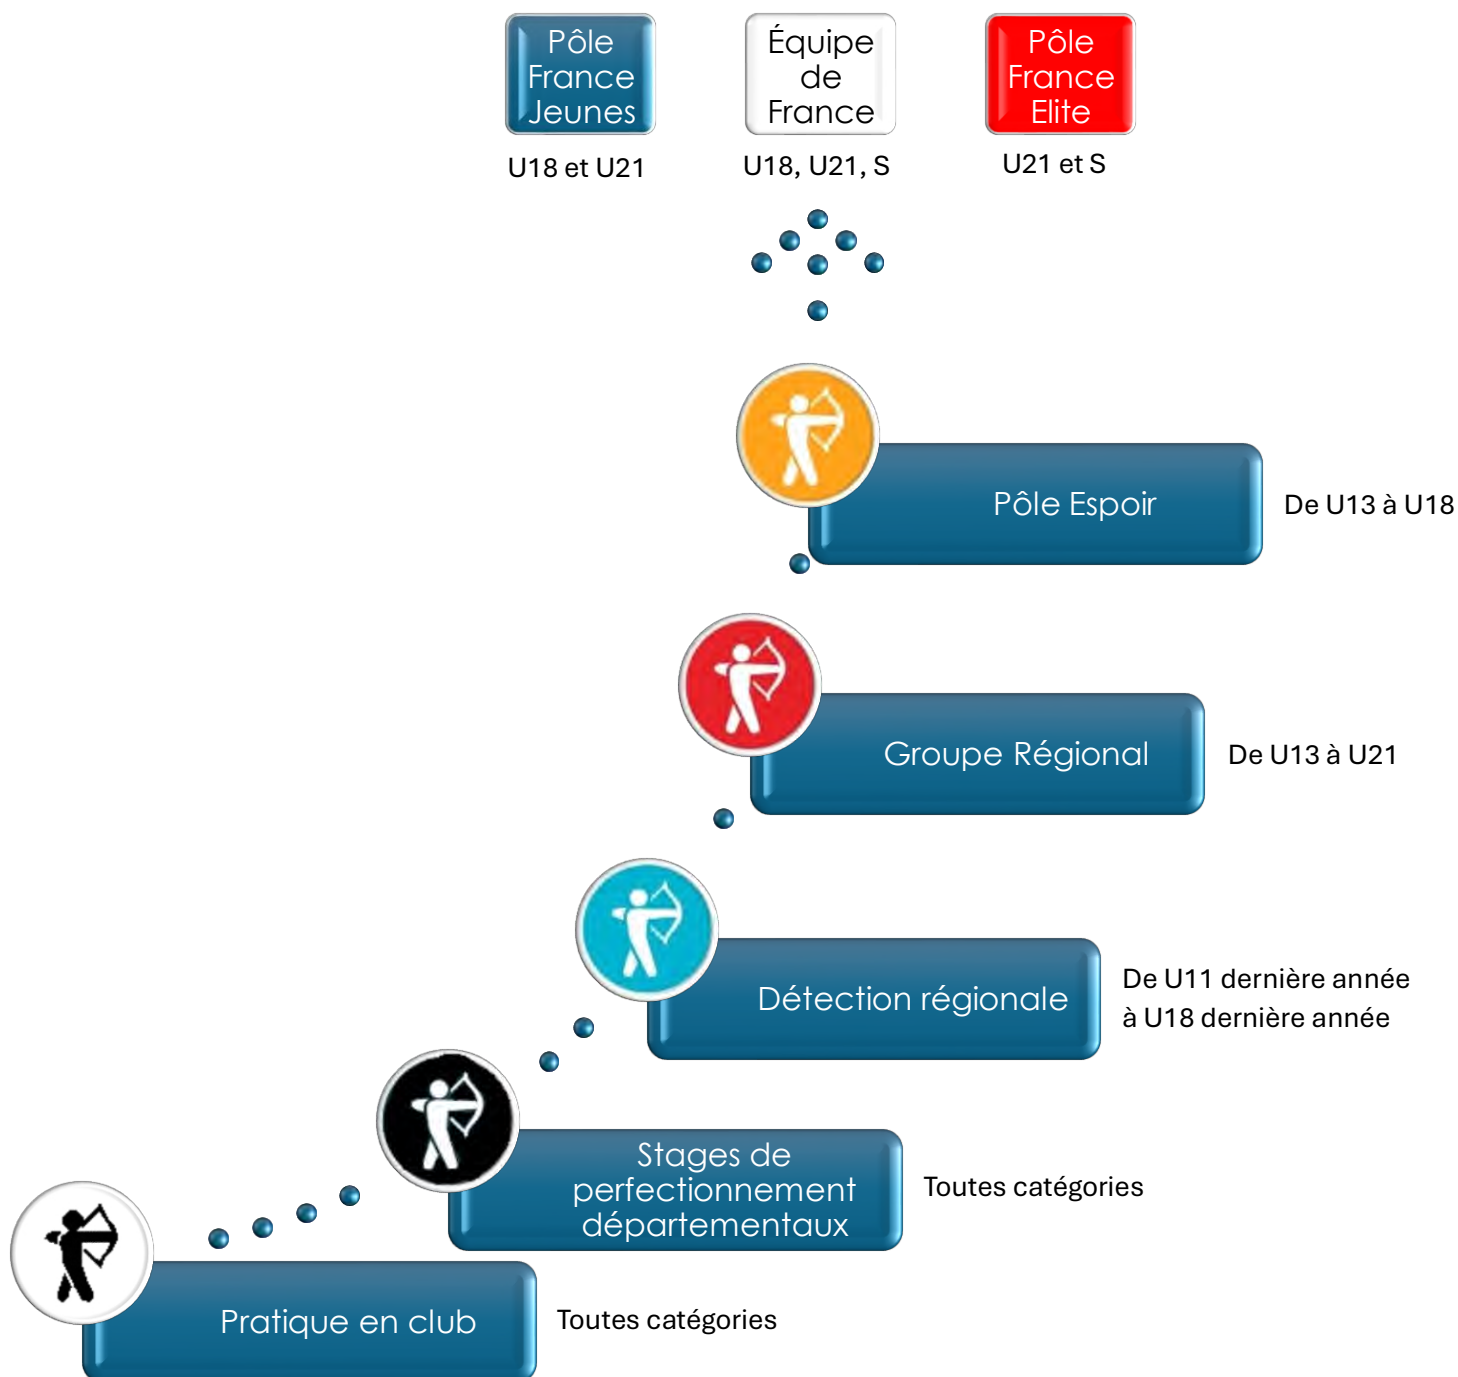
Pôle France Jeunes

U18 et U21

Équipe de France

U18, U21, S

Pôle France Elite

U21 et S

Pôle Espoir

De U13 à U18

Groupe Régional

De U13 à U21

Détection régionale

De U11 dernière année à U18 dernière année

Stages de perfectionnement départementaux

Toutes catégories

Pratique en club

Toutes catégories